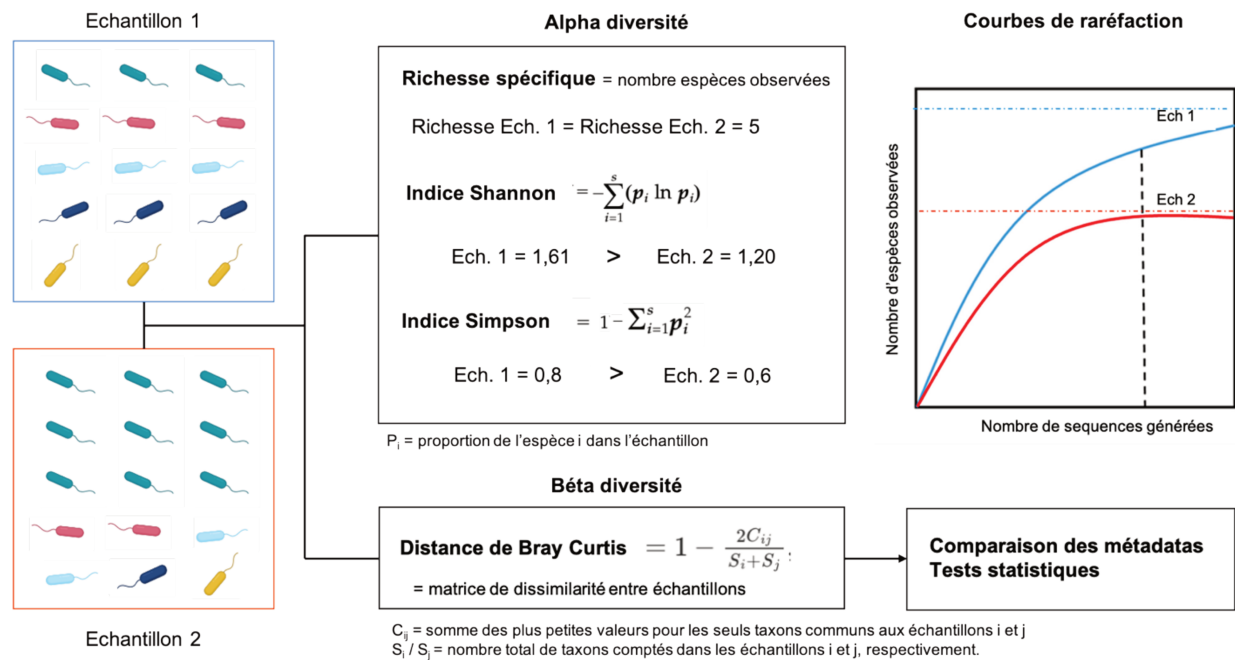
Echantillon 1

Echantillon 2

Alpha diversité

Richesse spécifique = nombre espèces observées

Richesse Ech. 1 = Richesse Ech. 2 = 5

Indice Shannon $= -\sum_{i=1}^{s}(p_i \ln p_i)$

Ech. 1 = 1,61 > Ech. 2 = 1,20

Indice Simpson $= 1 - \sum_{i=1}^{s} p_i^2$

Ech. 1 = 0,8 > Ech. 2 = 0,6

P$_i$ = proportion de l'espèce i dans l'échantillon

Courbes de raréfaction

Ech 1

Ech 2

Nombre d'espèces observées

Nombre de sequences générées

Béta diversité

Distance de Bray Curtis $= 1 - \frac{2C_{ij}}{S_i + S_j}$:

= matrice de dissimilarité entre échantillons

Comparaison des métadatas
Tests statistiques

C$_{ij}$ = somme des plus petites valeurs pour les seuls taxons communs aux échantillons i et j
S$_i$ / S$_j$ = nombre total de taxons comptés dans les échantillons i et j, respectivement.